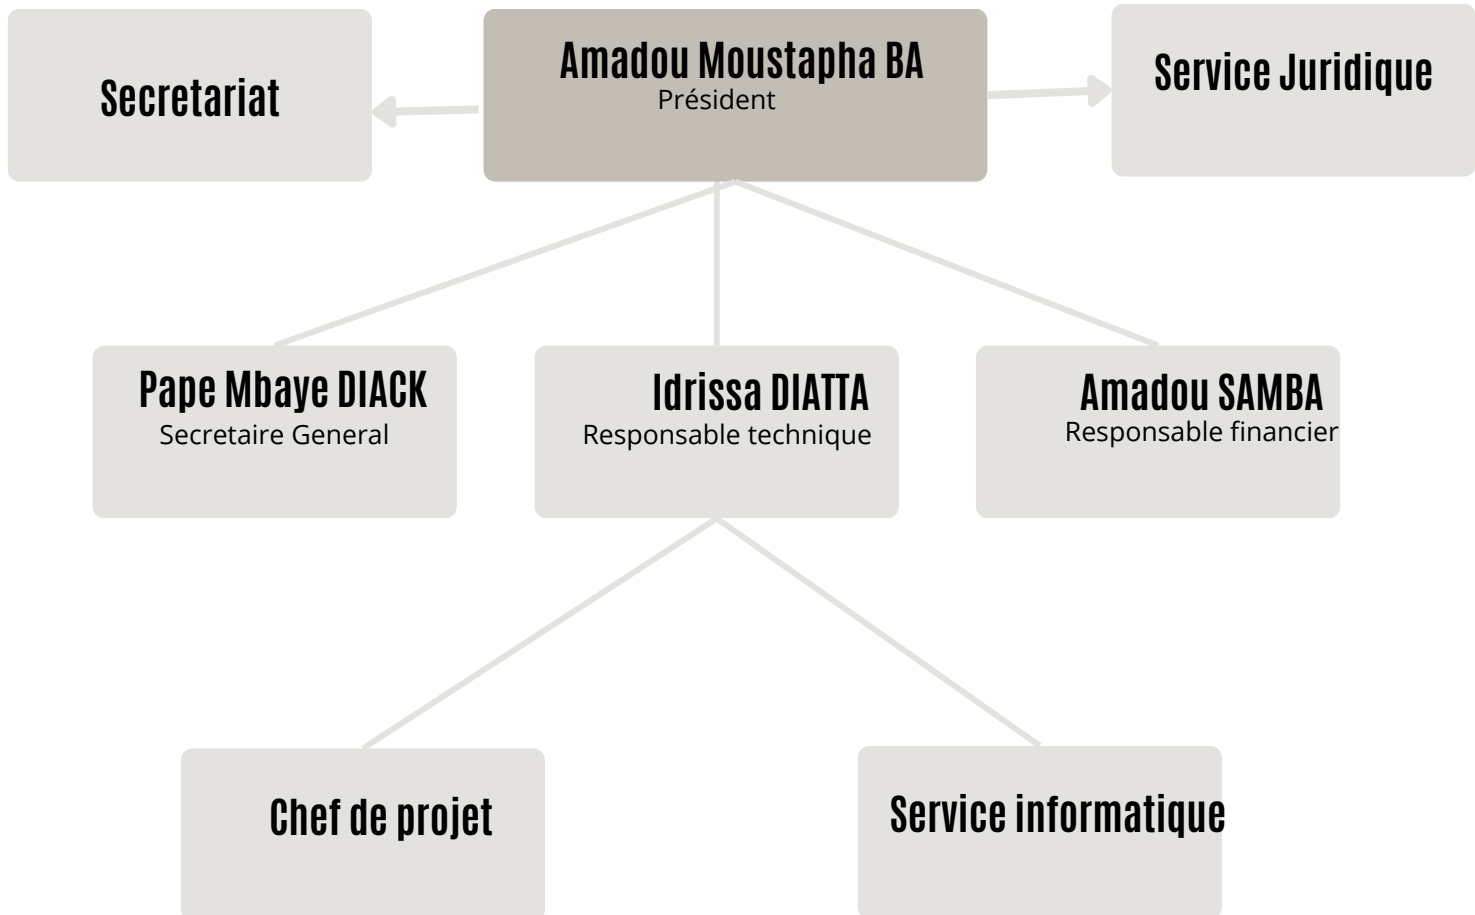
Secretariat

Amadou Moustapha BA
Président

Service Juridique

Pape Mbaye DIACK
Secretaire General

Idrissa DIATTA
Responsable technique

Amadou SAMBA
Responsable financier

Chef de projet

Service informatique